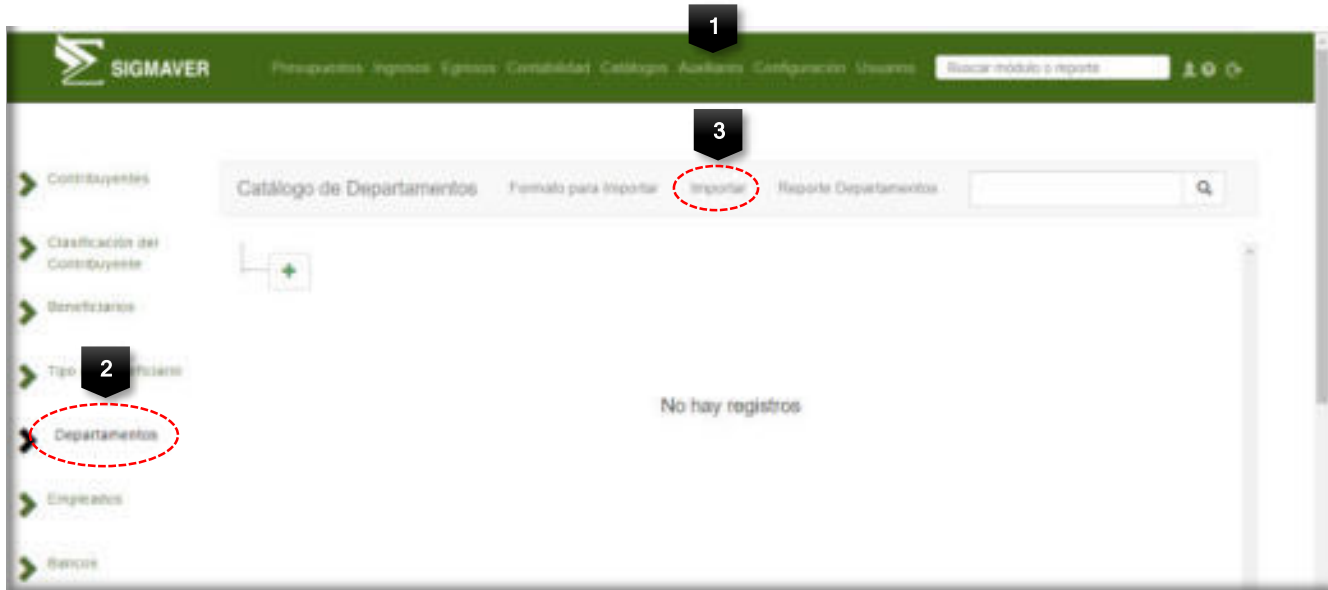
SIGMAVER

Presupuestos Ingresos Egresos Contabilidad Catálogos Auxiliares Configuración Usuarios

Buscar módulo o reporte

1

3

Contribuyentes

Clasificación del Contribuyente

Beneficiarios

Tipo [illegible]ficiario

2

Departamentos

Empleados

Bancos

Catálogo de Departamentos

Formato para Importar

Importar

Reporte Departamentos

+

No hay registros